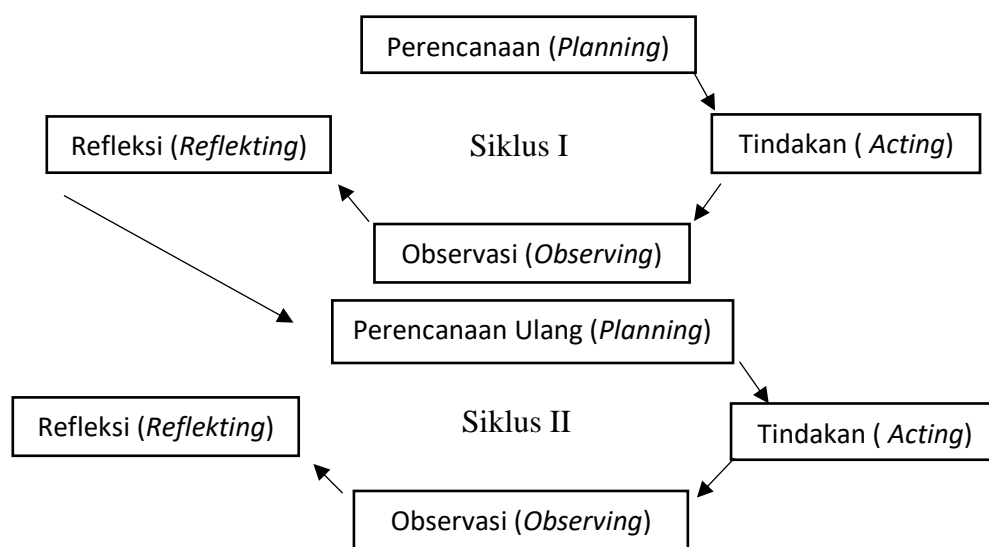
Perencanaan (*Planning*)

Refleksi (*Reflekting*)

Siklus I

Tindakan ( *Acting*)

Observasi (*Observing*)

Perencanaan Ulang (*Planning*)

Refleksi (*Reflekting*)

Siklus II

Tindakan ( *Acting*)

Observasi (*Observing*)